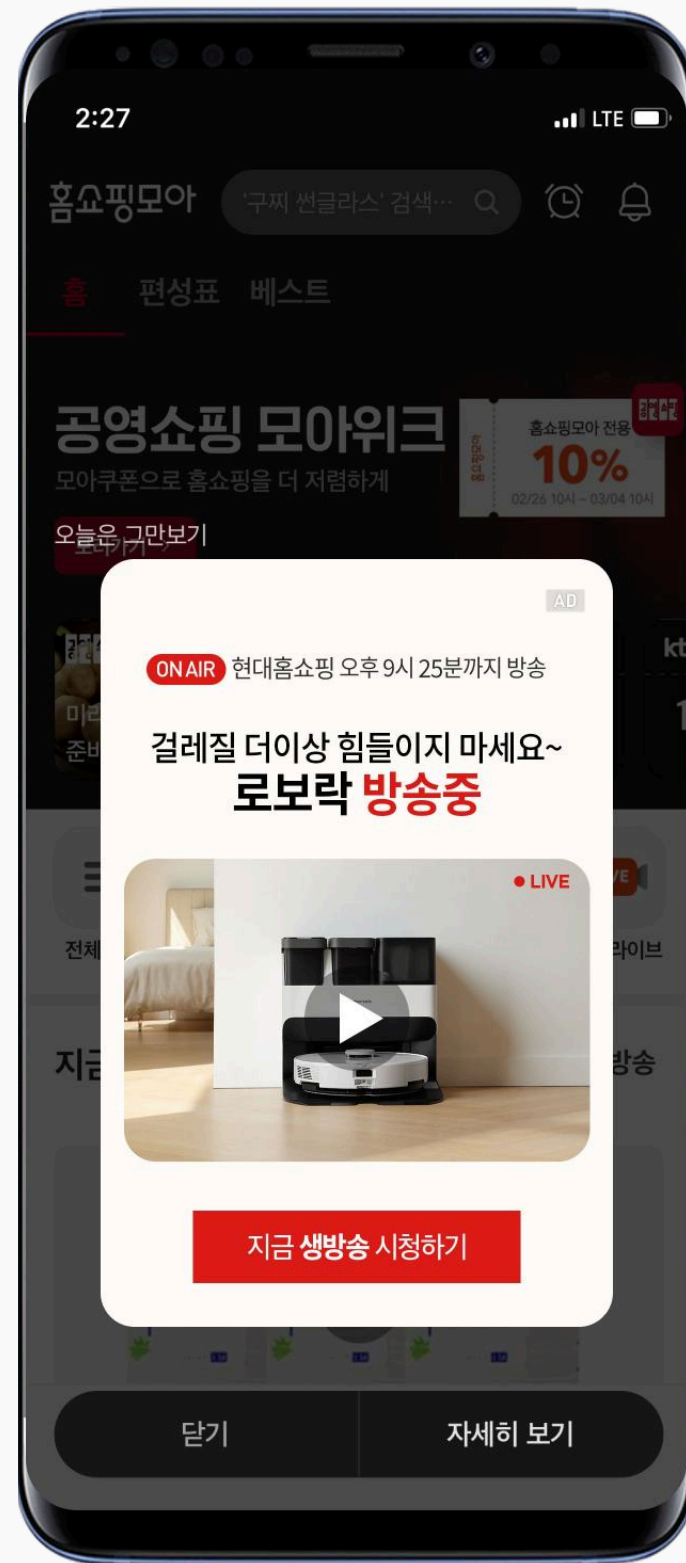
2:27

LTE

홈쇼핑모아

'구찌 썬글라스' 검색…

홈 편성표 베스트

공영쇼핑 모아위크

모아쿠폰으로 홈쇼핑을 더 저렴하게

홈쇼핑모아 전용

10%

02/26 10시 ~ 03/04 10시

오늘은 그만보기

AD

ON AIR 현대홈쇼핑 오후 9시 25분까지 방송

걸레질 더이상 힘들이지 마세요~

로보락 방송중

● LIVE

지금 생방송 시청하기

전체

라이브

지금

방송

닫기

자세히 보기